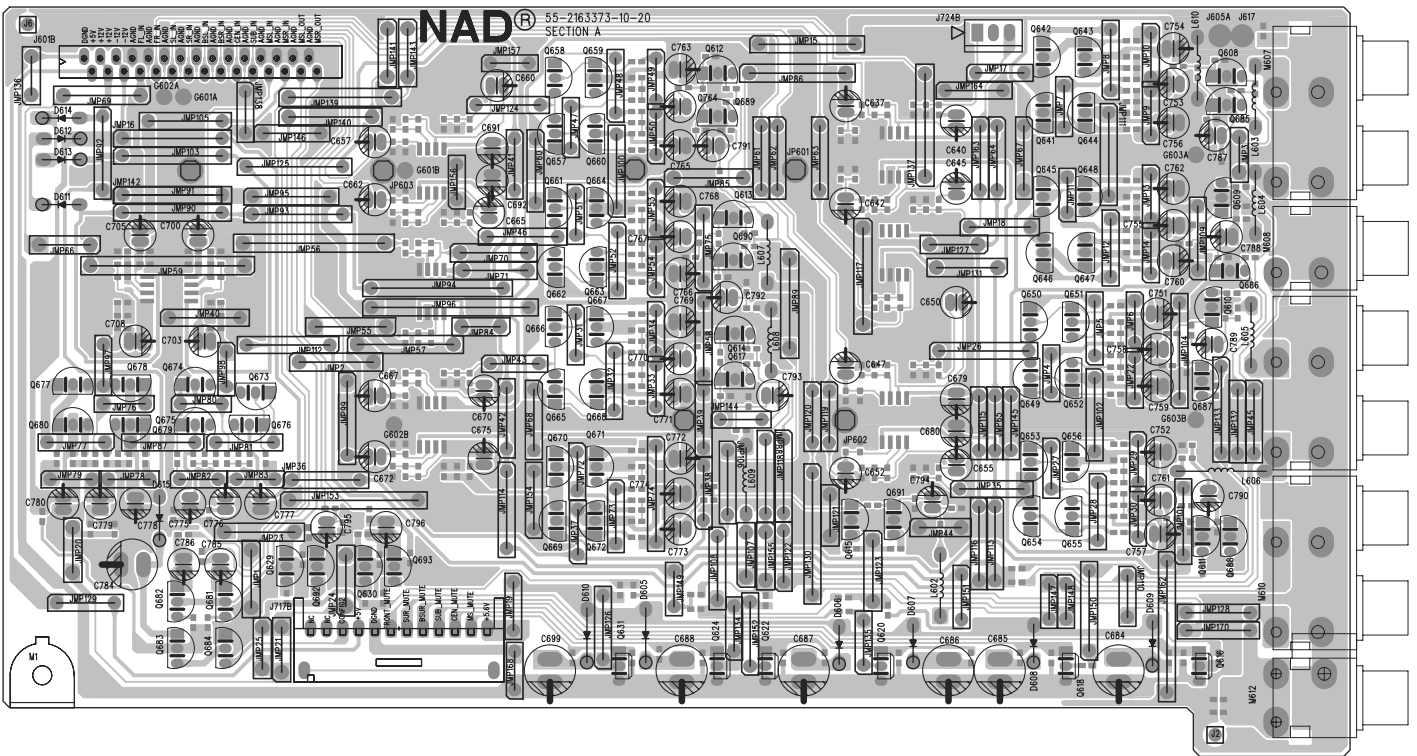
NAD®
55-2163373-10-20
SECTION A

J6
J601B
J136
D614
D612
D613
D611
JMP69
JMP16
JMP105
JMP103
JMP142
JMP91
JMP90
JMP66
JMP59
JMP56
JMP95
JMP93
JMP125
JMP139
JMP140
JMP146
JMP141
JMP143
JMP138
JMP157
JMP124
G602A
G601A
G601B
G602B
G603A
G603B
C657
C662
JP603
JP601
JP602
C705
C700
C708
C703
JMP40
JMP97
JMP98
JMP112
JMP2
JMP55
JMP57
JMP94
JMP96
JMP70
JMP71
JMP84
JMP43
Q677
Q678
Q674
Q673
Q680
Q675
Q679
Q676
JMP76
JMP80
JMP77
JMP87
JMP81
JMP79
JMP78
JMP82
JMP83
JMP36
JMP153
JMP99
C667
C672
C670
C675
C780
C779
C778
C775
C776
C777
C795
C796
C786
C785
C784
JMP20
JMP23
JMP1
JMP24
JMP129
Q682
Q681
Q683
Q684
Q629
Q692
Q630
Q693
J717B
JMP25
JMP31
M1
JMP19
JMP168
Q658
Q659
C660
C691
C692
C665
C763
Q612
C764
Q689
C765
C791
Q657
Q660
Q661
Q664
Q662
Q663
Q667
Q666
Q665
Q668
Q670
Q671
Q669
Q672
C768
C767
C766
C769
C770
C771
C772
C774
C773
Q613
Q690
L607
C792
Q614
Q617
L608
C793
JMP144
L609
JMP15
JMP86
JMP85
JMP17
JMP164
J724B
C637
C640
C645
C642
C650
C647
C652
C679
C680
C655
C794
Q691
JMP44
Q642
Q643
Q641
Q644
Q645
Q648
Q646
Q647
Q650
Q651
Q649
Q652
Q653
Q656
Q654
Q655
JMP18
JMP127
JMP131
JMP26
JMP35
C754
C753
C756
C762
C755
C760
C751
C758
C759
C752
C761
C757
C787
C788
C789
C790
Q608
Q685
Q609
Q686
Q610
Q687
Q611
Q688
L610
L603
L604
L605
L606
J605A
J617
M607
M608
M610
M612
Q616
Q618
Q620
Q622
Q624
Q631
D605
D606
D607
D608
D609
D610
C699
C688
C687
C686
C685
C684
L602
JMP128
JMP170
JMP126
JMP134
JMP152
JMP155
JMP150
JMP162
J2